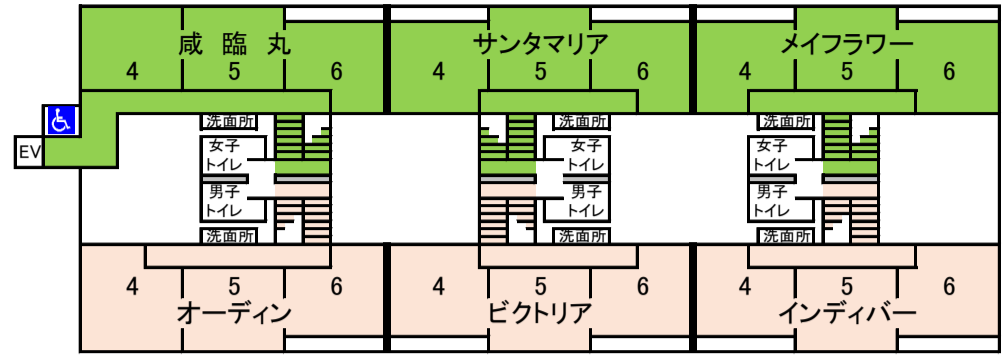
咸臨丸
4 5 6
サンタマリア
4 5 6
メイフラワー
4 5 6

EV

洗面所
女子トイレ
男子トイレ
洗面所

洗面所
女子トイレ
男子トイレ
洗面所

洗面所
女子トイレ
男子トイレ
洗面所

4 5 6
オーディン
4 5 6
ビクトリア
4 5 6
インディバー